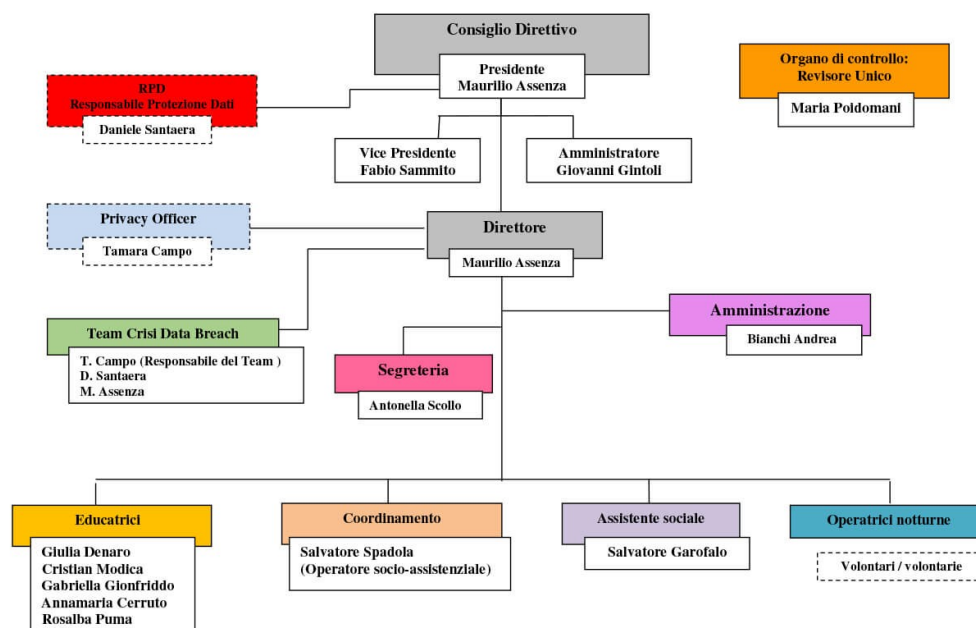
Consiglio Direttivo

Presidente
Maurilio Assenza

Organo di controllo:
Revisore Unico

Maria Poidomani

RPD
Responsabile Protezione Dati

Daniele Santaera

Vice Presidente
Fabio Sammito

Amministratore
Giovanni Gintoli

Privacy Officer

Tamara Campo

Direttore

Maurilio Assenza

Amministrazione

Bianchi Andrea

Team Crisi Data Breach

T. Campo (Responsabile del Team )
D. Santaera
M. Assenza

Segreteria

Antonella Scollo

Educatrici

Giulia Denaro
Cristian Modica
Gabriella Gionfriddo
Annamaria Cerruto
Rosalba Puma

Coordinamento

Salvatore Spadola
(Operatore socio-assistenziale)

Assistente sociale

Salvatore Garofalo

Operatrici notturne

Volontari / volontarie